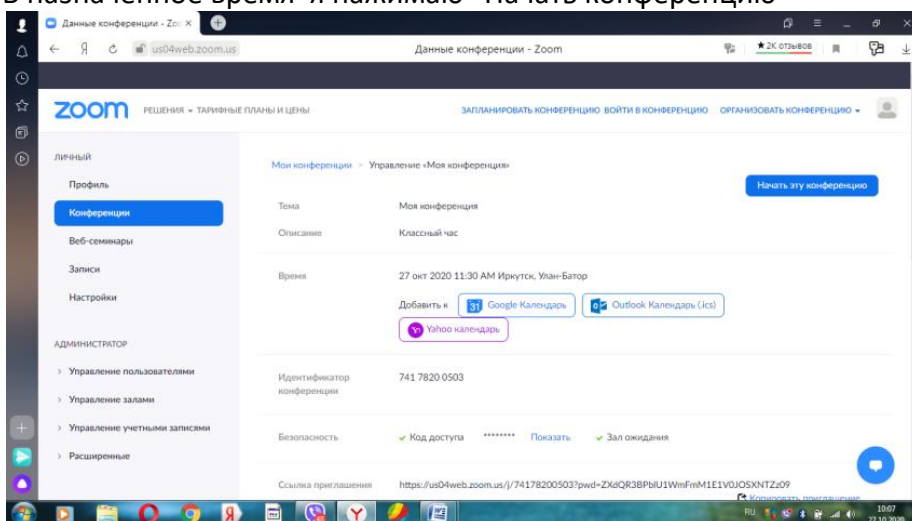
Данные конференции - Zoo ×

Я us04web.zoom.us Данные конференции - Zoom ★2К отзывов

zoom РЕШЕНИЯ ▾ ТАРИФНЫЕ ПЛАНЫ И ЦЕНЫ ЗАПЛАНИРОВАТЬ КОНФЕРЕНЦИЮ ВОЙТИ В КОНФЕРЕНЦИЮ ОРГАНИЗОВАТЬ КОНФЕРЕНЦИЮ ▾

ЛИЧНЫЙ
Профиль
Конференции
Веб-семинары
Записи
Настройки

АДМИНИСТРАТОР
> Управление пользователями
> Управление залами
> Управление учетными записями
> Расширенные

Мои конференции > Управление «Моя конференция»

Начать эту конференцию

| Тема | Моя конференция |
|---|---|
| Описание | Классный час |
| Время | 27 окт 2020 11:30 AM Иркутск, Улан-Батор |
| | Добавить к Google Календарь Outlook Календарь (.ics) Yahoo календарь |
| Идентификатор конференции | 741 7820 0503 |
| Безопасность | ✔ Код доступа ******** Показать ✔ Зал ожидания |
| Ссылка приглашения | https://us04web.zoom.us/j/74178200503?pwd=ZXdQR3BPblU1WmFmM1E1V0JOSXNTZz09 |

Копировать приглашение

RU 10:07 27.10.2020